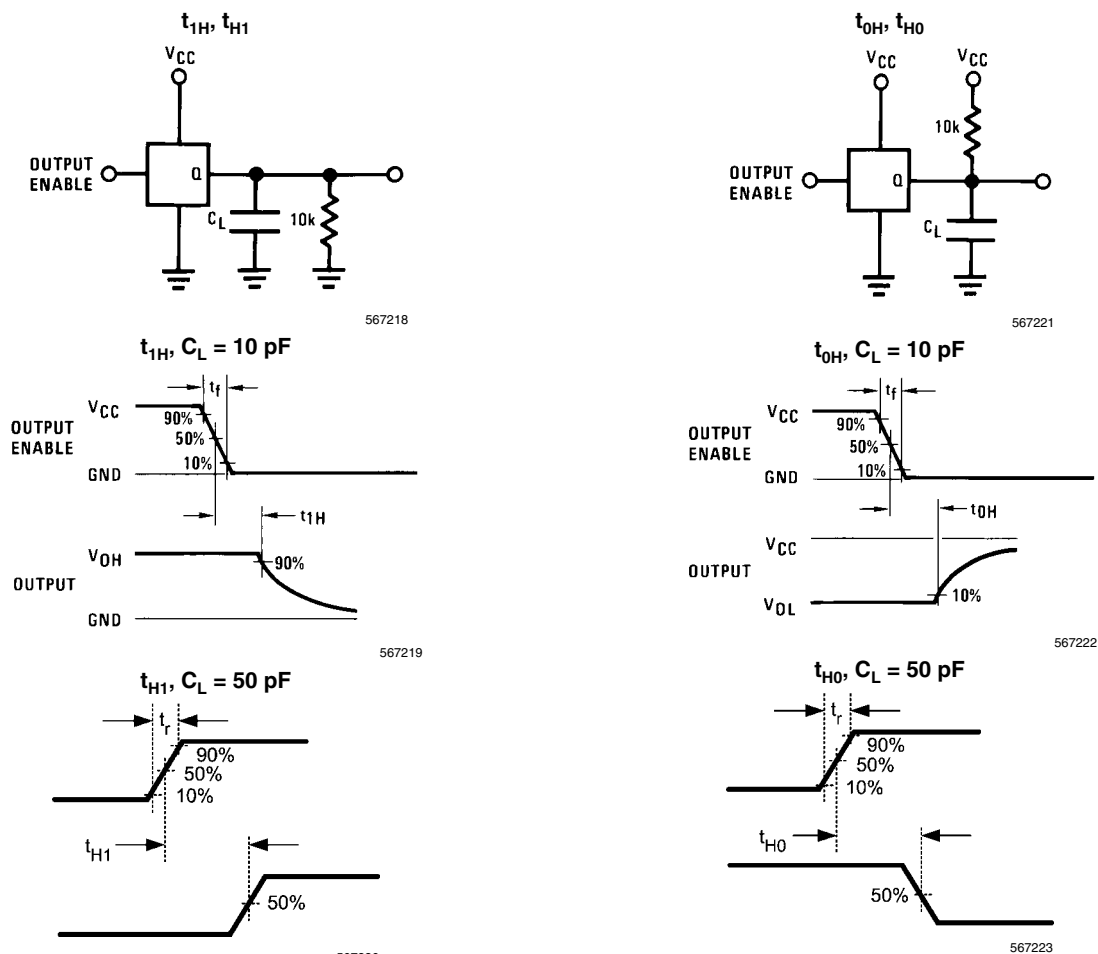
$t_{1H}$, $t_{H1}$

$V_{CC}$

OUTPUT ENABLE

Q

$C_L$

10k

567218

$t_{0H}$, $t_{H0}$

$V_{CC}$

$V_{CC}$

10k

OUTPUT ENABLE

Q

$C_L$

567221

$t_{1H}$, $C_L$ = 10 pF

$t_f$

$V_{CC}$

90%

OUTPUT ENABLE

50%

10%

GND

$t_{1H}$

$V_{OH}$

90%

OUTPUT

GND

567219

$t_{0H}$, $C_L$ = 10 pF

$t_f$

$V_{CC}$

90%

OUTPUT ENABLE

50%

10%

GND

$t_{0H}$

$V_{CC}$

OUTPUT

$V_{OL}$

10%

567222

$t_{H1}$, $C_L$ = 50 pF

$t_r$

90%

50%

10%

$t_{H1}$

50%

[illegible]

$t_{H0}$, $C_L$ = 50 pF

$t_r$

90%

50%

10%

$t_{H0}$

50%

567223